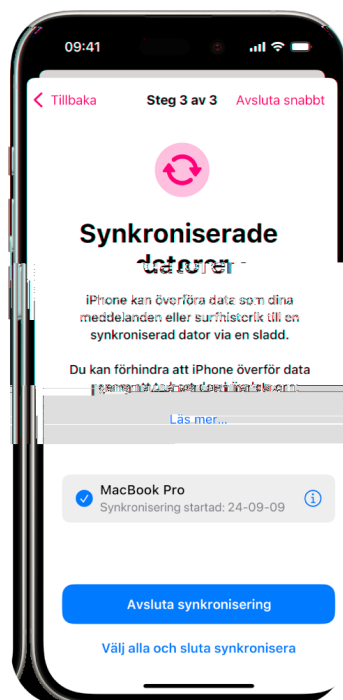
09:41

Tillbaka

Steg 3 av 3

Avsluta snabbt

Synkroniserade datorer

iPhone kan överföra data som dina meddelanden eller surfhistorik till en synkroniserad dator via en sladd.

Du kan förhindra att iPhone överför data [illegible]

Läs mer...

MacBook Pro
Synkronisering startad: 24-09-09

Avsluta synkronisering

Välj alla och sluta synkronisera